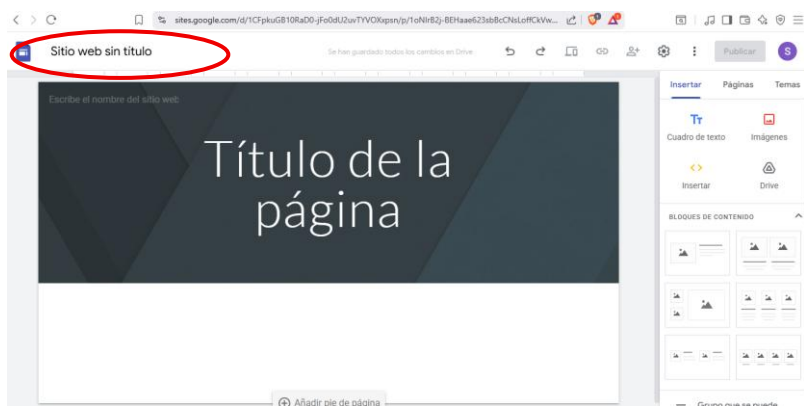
sites.google.com/d/1CFpkuGB10RaD0-jFo0dU2uvTYVOXxpsn/p/1oNIr82j-BEHaae623sbBcCNsLoffCkVw...

Sitio web sin título

Se han guardado todos los cambios en Drive

Publicar

S

Escribe el nombre del sitio web

Título de la página

Añadir pie de página

Insertar

Páginas

Temas

Tт

Cuadro de texto

Imágenes

Insertar

Drive

BLOQUES DE CONTENIDO

Grupo que se puede